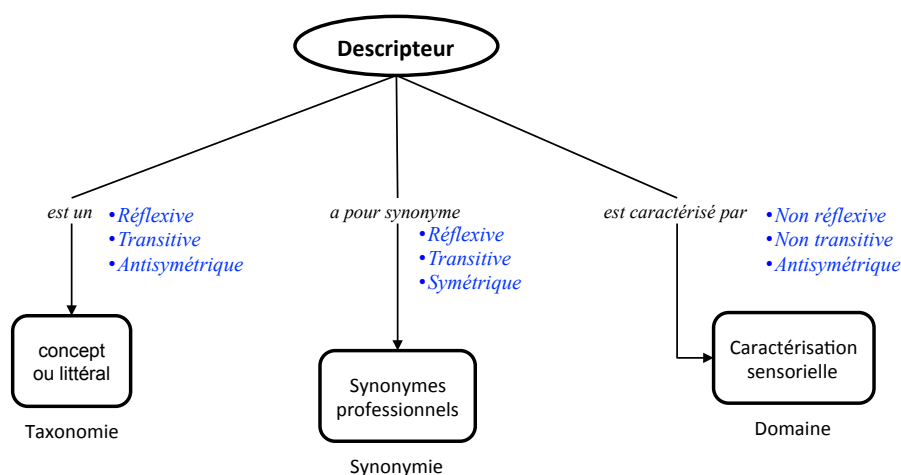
Descripteur

est un
•Réflexive
•Transitive
•Antisymétrique

concept ou littéral

Taxonomie

a pour synonyme
•Réflexive
•Transitive
•Symétrique

Synonymes professionnels

Synonymie

est caractérisé par
•Non réflexive
•Non transitive
•Antisymétrique

Caractérisation sensorielle

Domaine